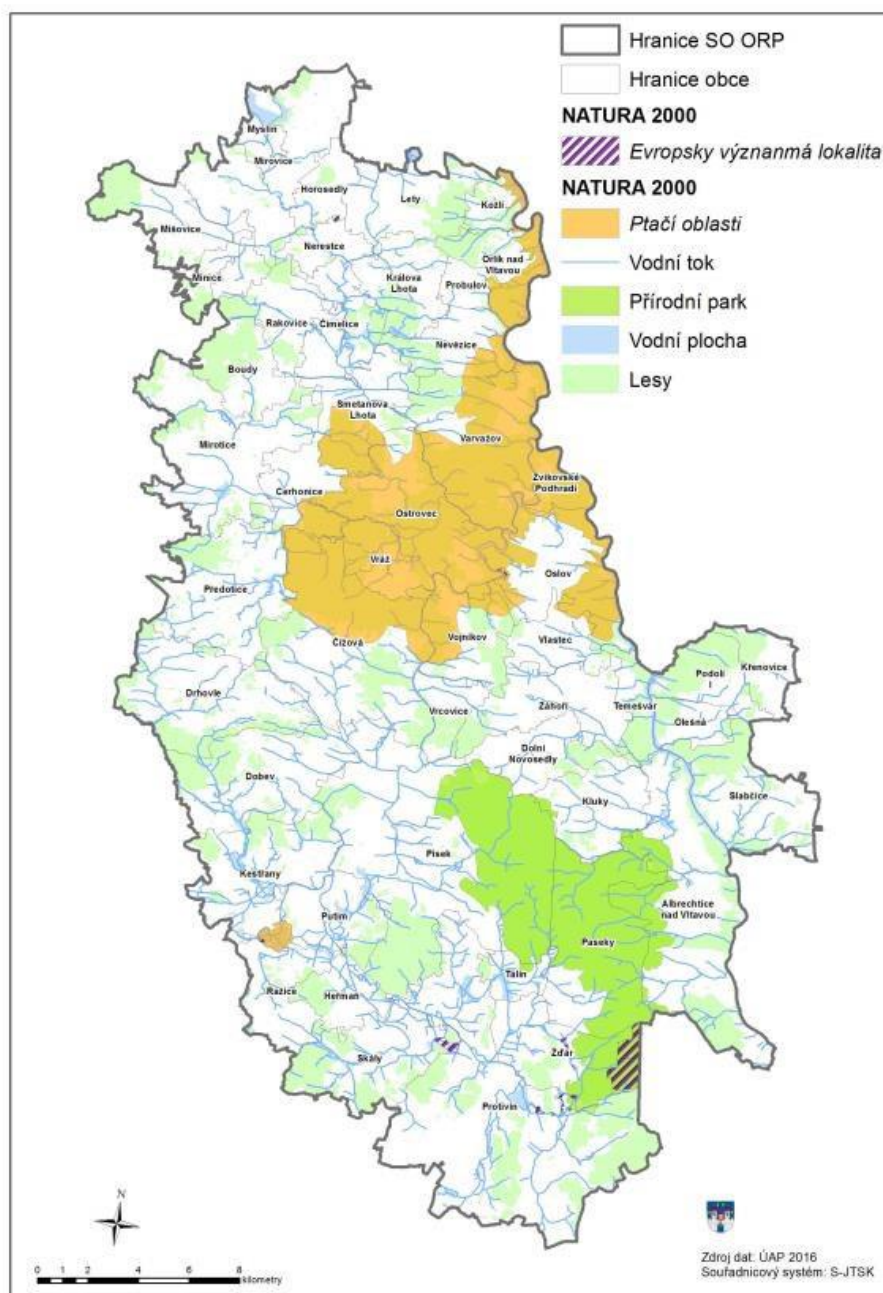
Hranice SO ORP
Hranice obce
NATURA 2000
Evropsky významná lokalita
NATURA 2000
Ptačí oblasti
Vodní tok
Přírodní park
Vodní plocha
Lesy

Myslín
Mirovice
Horosedly
Lety
Kožlí
Mišovice
Nerestce
Minice
Králova Lhota
Probulov
Orlík nad Vltavou
Rakovice
Čimelice
Boudy
Nevězice
Smetanova Lhota
Mirotice
Varvažov
Cerhonice
Zvíkovské Podhradí
Ostrovec
Vráž
Oslov
Předotice
Čížová
Vojníkov
Vlastec
Podolí I
Křenovice
Drhovle
Vrcovice
Záhoří
Temešvár
Olešná
Dolní Novosedly
Dobev
Kluky
Slabčice
Písek
Kestřany
Albrechtice nad Vltavou
Putim
Paseky
Ražice
Heřman
Tálín
Skály
Ždár
Protivín

N
0 1 2 4 6 8 kilometry

Zdroj dat: ÚAP 2016
Souřadnicový systém: S-JTSK